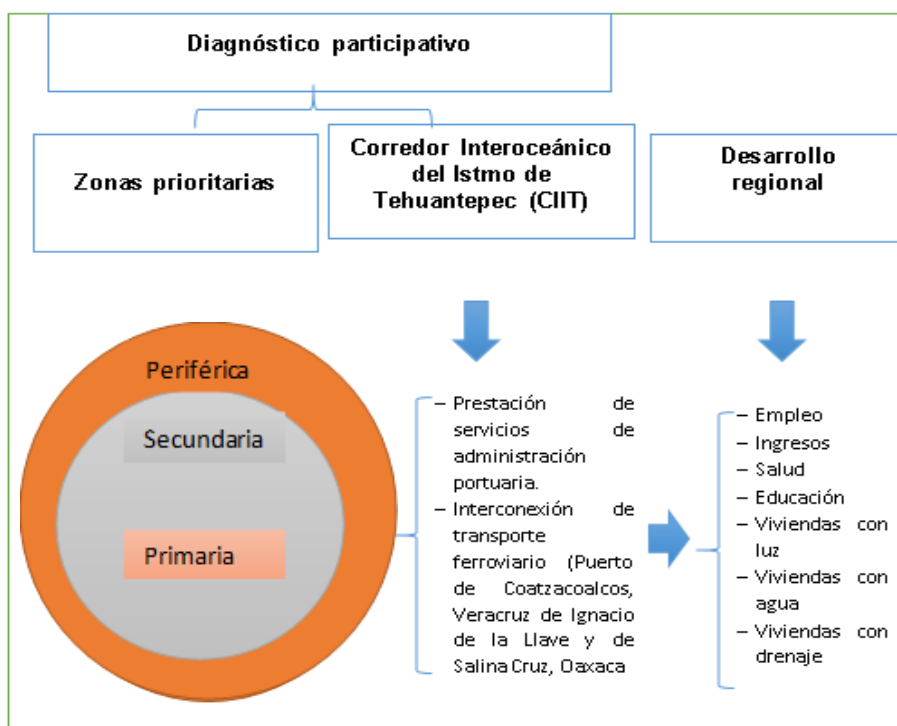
Diagnóstico participativo

Zonas prioritarias

Corredor Interoceánico del Istmo de Tehuantepec (CIIT)

Desarrollo regional

Periférica

Secundaria

Primaria

– Prestación de servicios de administración portuaria.
– Interconexión de transporte ferroviario (Puerto de Coatzacoalcos, Veracruz de Ignacio de la Llave y de Salina Cruz, Oaxaca

– Empleo
– Ingresos
– Salud
– Educación
– Viviendas con luz
– Viviendas con agua
– Viviendas con drenaje